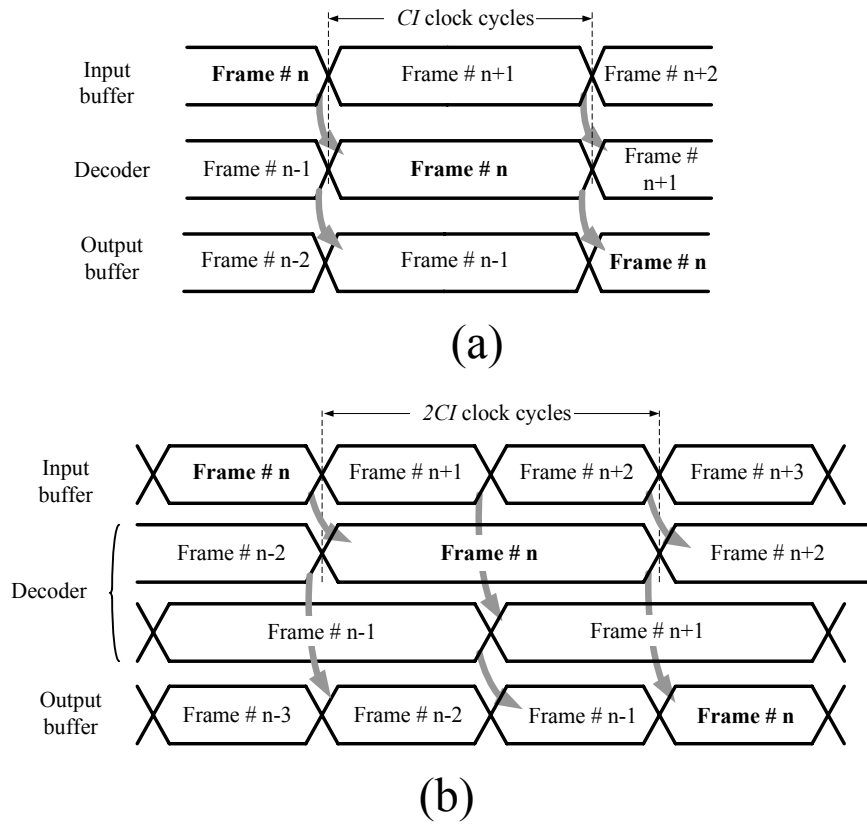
*CI* clock cycles

Input buffer

**Frame # n**

Frame # n+1

Frame # n+2

Decoder

Frame # n-1

**Frame # n**

Frame # n+1

Output buffer

Frame # n-2

Frame # n-1

**Frame # n**

(a)

*2CI* clock cycles

Input buffer

**Frame # n**

Frame # n+1

Frame # n+2

Frame # n+3

Decoder

Frame # n-2

**Frame # n**

Frame # n+2

Frame # n-1

Frame # n+1

Output buffer

Frame # n-3

Frame # n-2

Frame # n-1

**Frame # n**

(b)